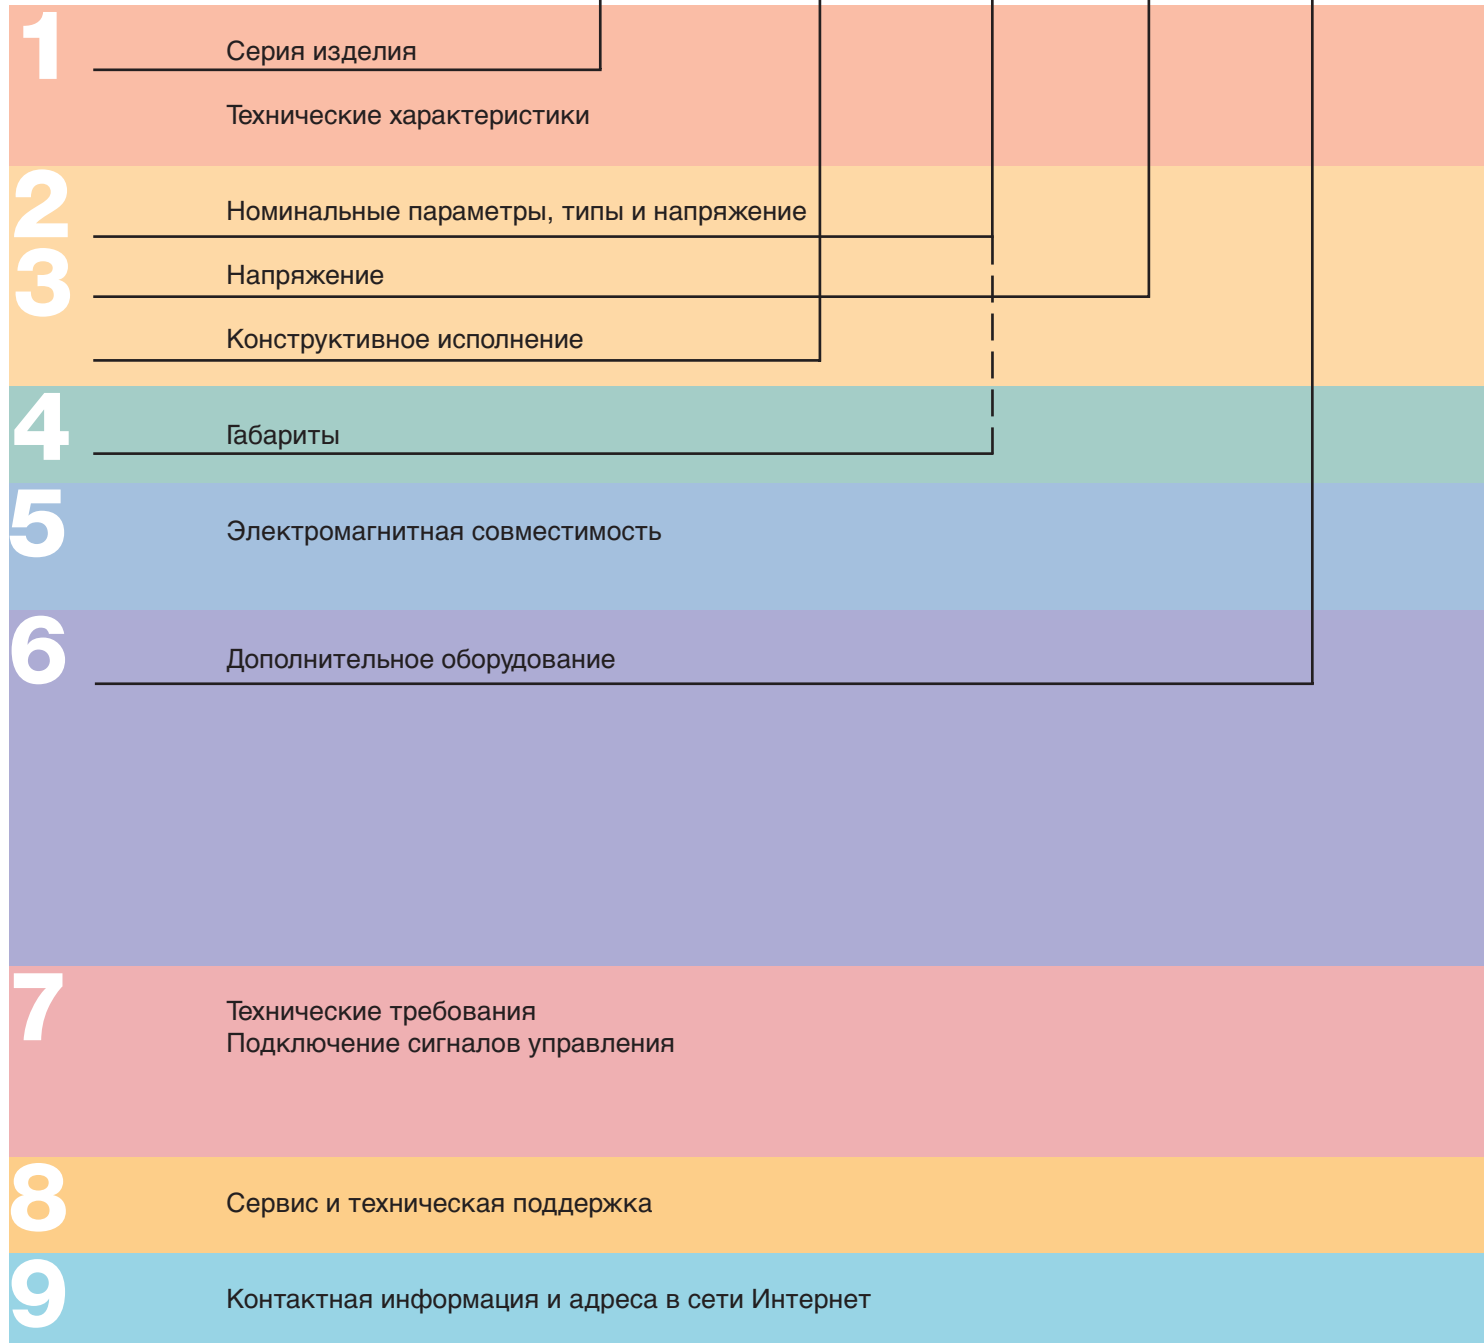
1
Серия изделия

Технические характеристики

2
Номинальные параметры, типы и напряжение

3
Напряжение

Конструктивное исполнение

4
Габариты

5
Электромагнитная совместимость

6
Дополнительное оборудование

7
Технические требования
Подключение сигналов управления

8
Сервис и техническая поддержка

9
Контактная информация и адреса в сети Интернет